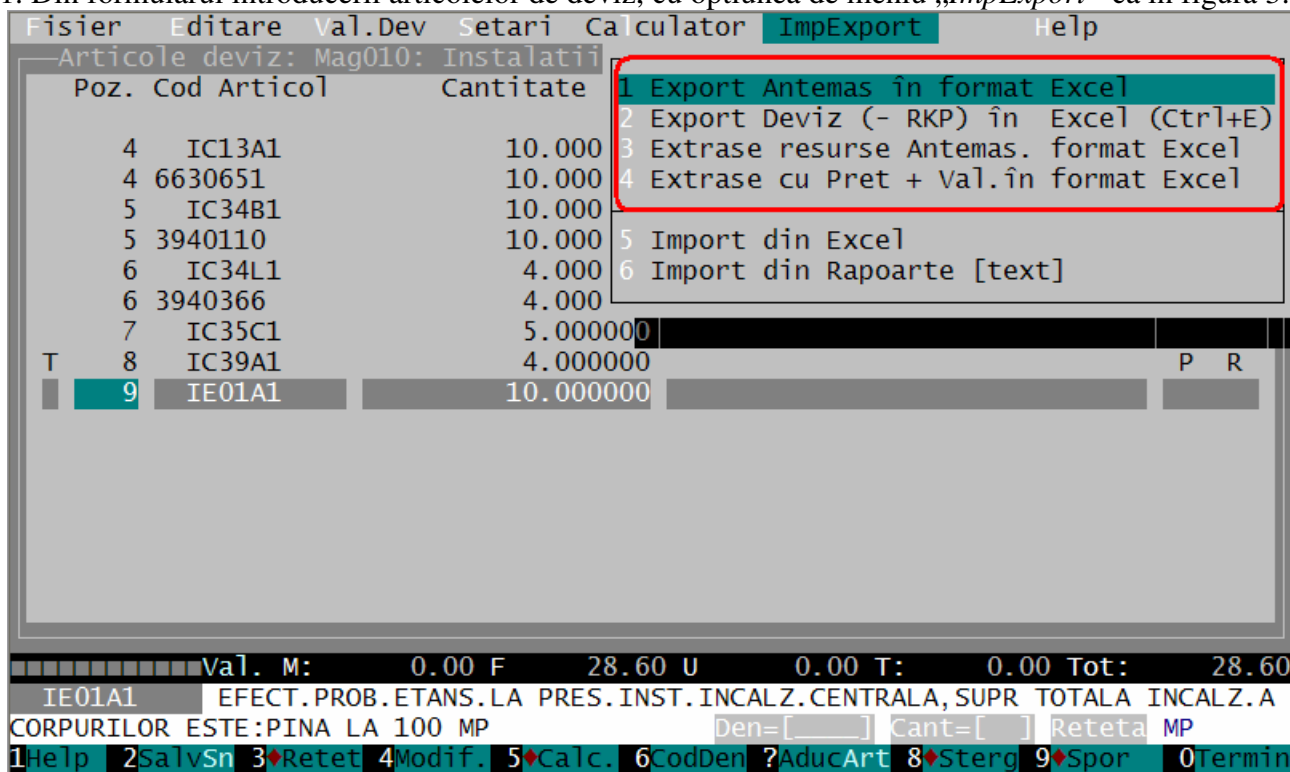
1. Din formularul introducerii articolelor de deviz, cu opțiunea de meniu „ImpExport” ca în figura 3.

Fisier Editare Val.Dev Setari Calculator ImpExport Help

Articole deviz: Mag010: Instalatii

Poz. Cod Articol Cantitate

4 IC13A1 10.000
4 6630651 10.000
5 IC34B1 10.000
5 3940110 10.000
6 IC34L1 4.000
6 3940366 4.000
7 IC35C1 5.000000
T 8 IC39A1 4.000000 P R
9 IE01A1 10.000000

1 Export Antemas în format Excel
2 Export Deviz (- RKP) în Excel (Ctrl+E)
3 Extrase resurse Antemas. format Excel
4 Extrase cu Pret + Val.în format Excel
5 Import din Excel
6 Import din Rapoarte [text]

Val. M: 0.00 F 28.60 U 0.00 T: 0.00 Tot: 28.60

IE01A1 EFECT.PROB.ETANS.LA PRES.INST.INCALZ.CENTRALA,SUPR TOTALA INCALZ.A CORPURILOR ESTE:PINA LA 100 MP Den=[____] Cant=[ ] Reteta MP

1Help 2SalvSn 3♦Retet 4Modif. 5♦Calc. 6CodDen ?AducArt 8♦Sterg 9♦Spor 0Termin